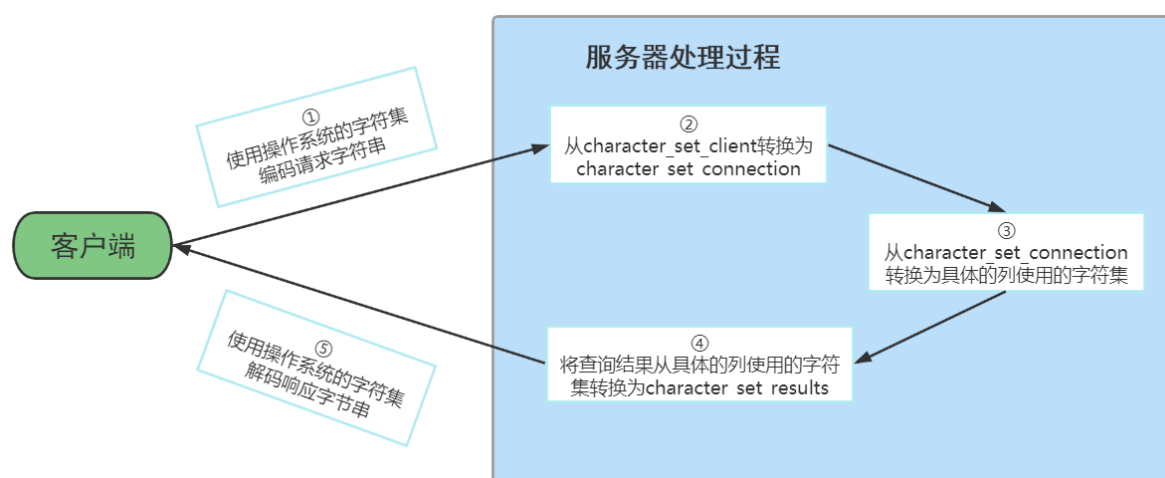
服务器处理过程

①
使用操作系统的字符集编码请求字符串

②
从character_set_client转换为character_set_connection

客户端

③
从character_set_connection转换为具体的列使用的字符集

⑤
使用操作系统的字符集解码响应字节串

④
将查询结果从具体的列使用的字符集转换为character_set_results